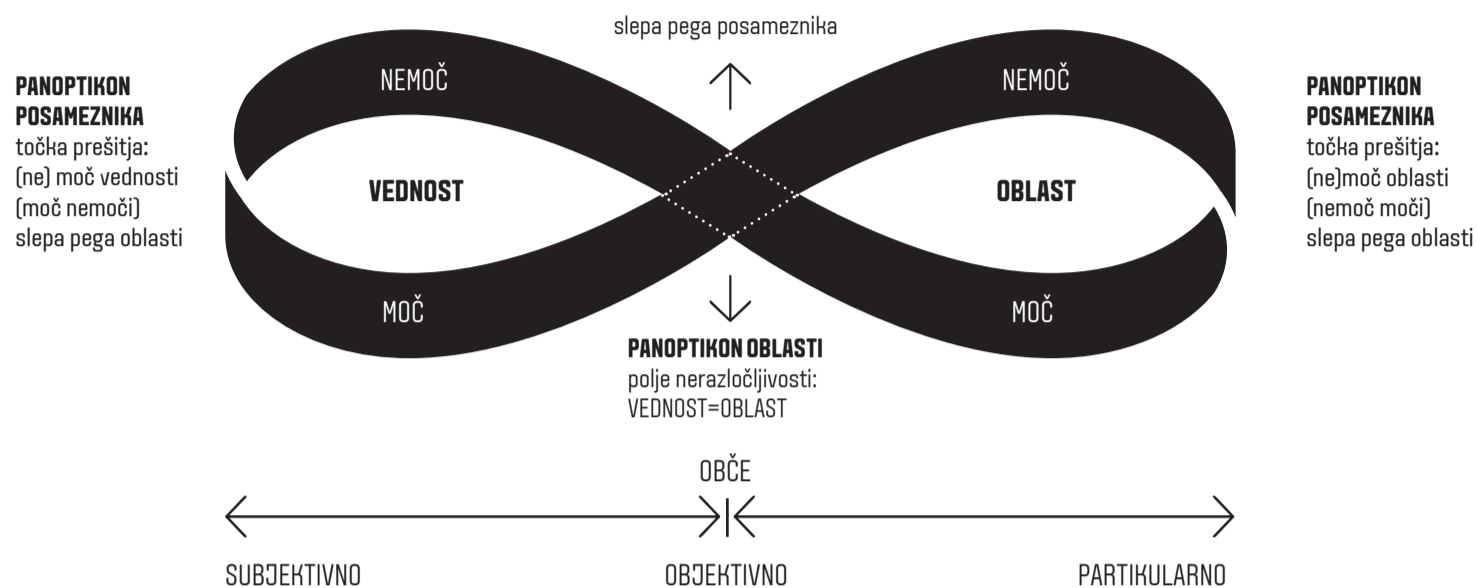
slepa pega posameznika

PANOPTIKON POSAMEZNIKA
točka prešitja:
(ne) moč vednosti
(moč nemoči)
slepa pega oblasti

NEMOČ

VEDNOST

MOČ

NEMOČ

OBLAST

MOČ

PANOPTIKON POSAMEZNIKA
točka prešitja:
(ne)moč oblasti
(nemoč moči)
slepa pega oblasti

PANOPTIKON OBLASTI
polje nerazločljivosti:
VEDNOST=OBLAST

OBČE

SUBJEKTIVNO

OBJEKTIVNO

PARTIKULARNO